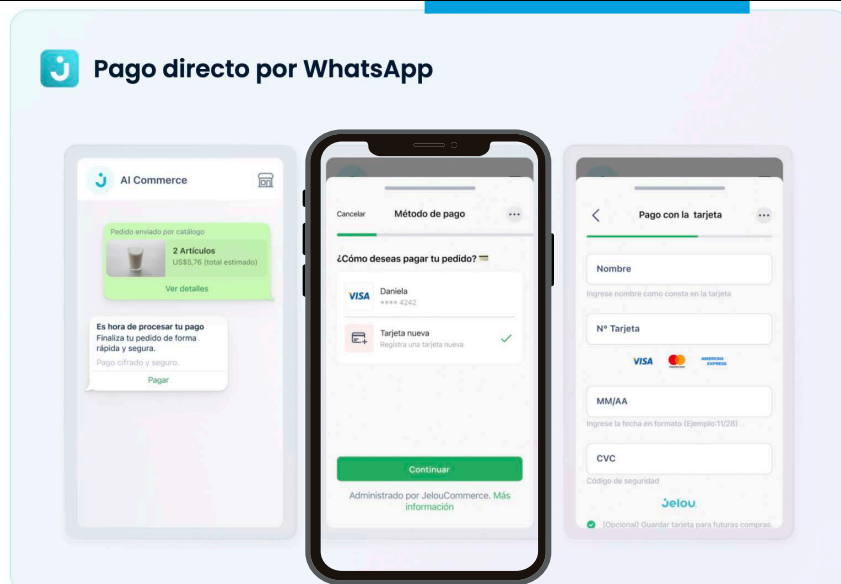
Pago directo por WhatsApp

AI Commerce

Pedido enviado por catálogo
2 Artículos
US$5,76 (total estimado)
Ver detalles

Es hora de procesar tu pago
Finaliza tu pedido de forma rápida y segura.
Pago cifrado y seguro.
Pagar

Cancelar
Método de pago
¿Cómo deseas pagar tu pedido?
VISA
Daniela
**** 4242
Tarjeta nueva
Registra una tarjeta nueva
Continuar
Administrado por JelouCommerce. Más información

Pago con la tarjeta
Nombre
Ingrese nombre como consta en la tarjeta
Nº Tarjeta
VISA
AMERICAN EXPRESS
MM/AA
Ingrese la fecha en formato (Ejemplo:11/28)
CVC
Código de seguridad
Jelou
(Opcional) Guardar tarjeta para futuras compras.